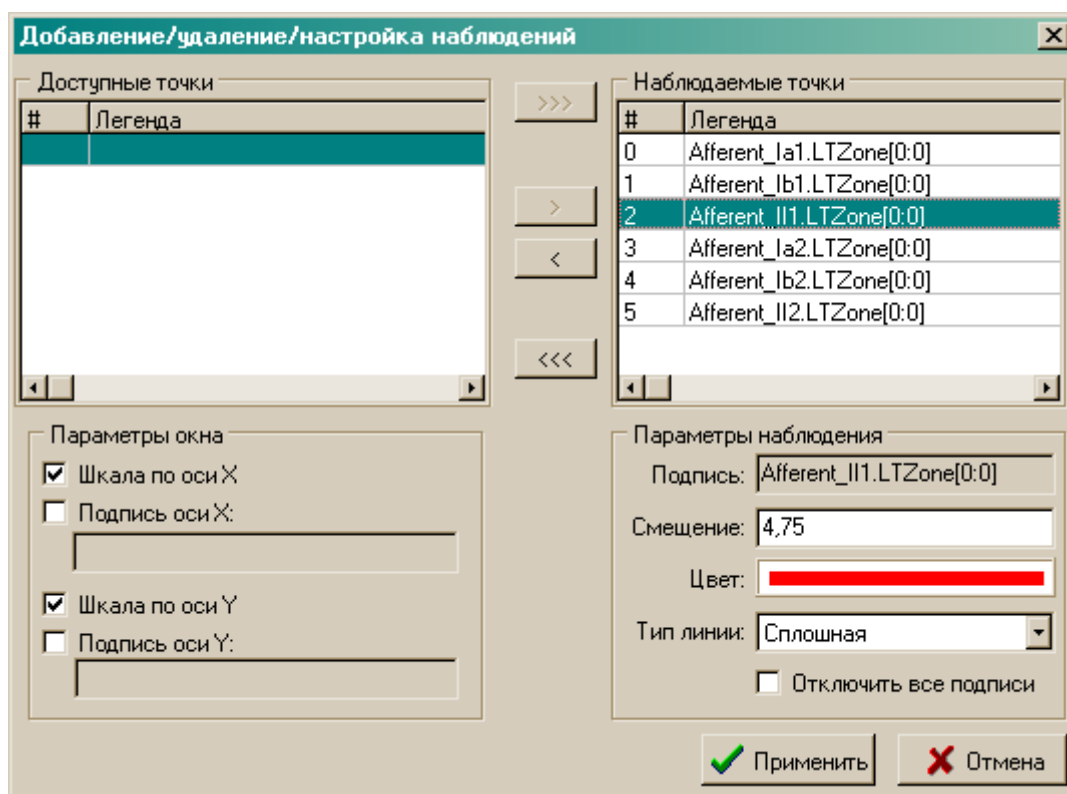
Добавление/удаление/настройка наблюдений

Доступные точки

| # | Легенда |
|---|---|

>>>

>

<

<<<

Наблюдаемые точки

| # | Легенда |
|---|---|
| 0 | Afferent_Ia1.LTZone[0:0] |
| 1 | Afferent_Ib1.LTZone[0:0] |
| 2 | Afferent_II1.LTZone[0:0] |
| 3 | Afferent_Ia2.LTZone[0:0] |
| 4 | Afferent_Ib2.LTZone[0:0] |
| 5 | Afferent_II2.LTZone[0:0] |

Параметры окна

Шкала по оси X

Подпись оси X:

Шкала по оси Y

Подпись оси Y:

Параметры наблюдения

Подпись: Afferent_II1.LTZone[0:0]

Смещение: 4,75

Цвет:

Тип линии: Сплошная

Отключить все подписи

Применить

Отмена